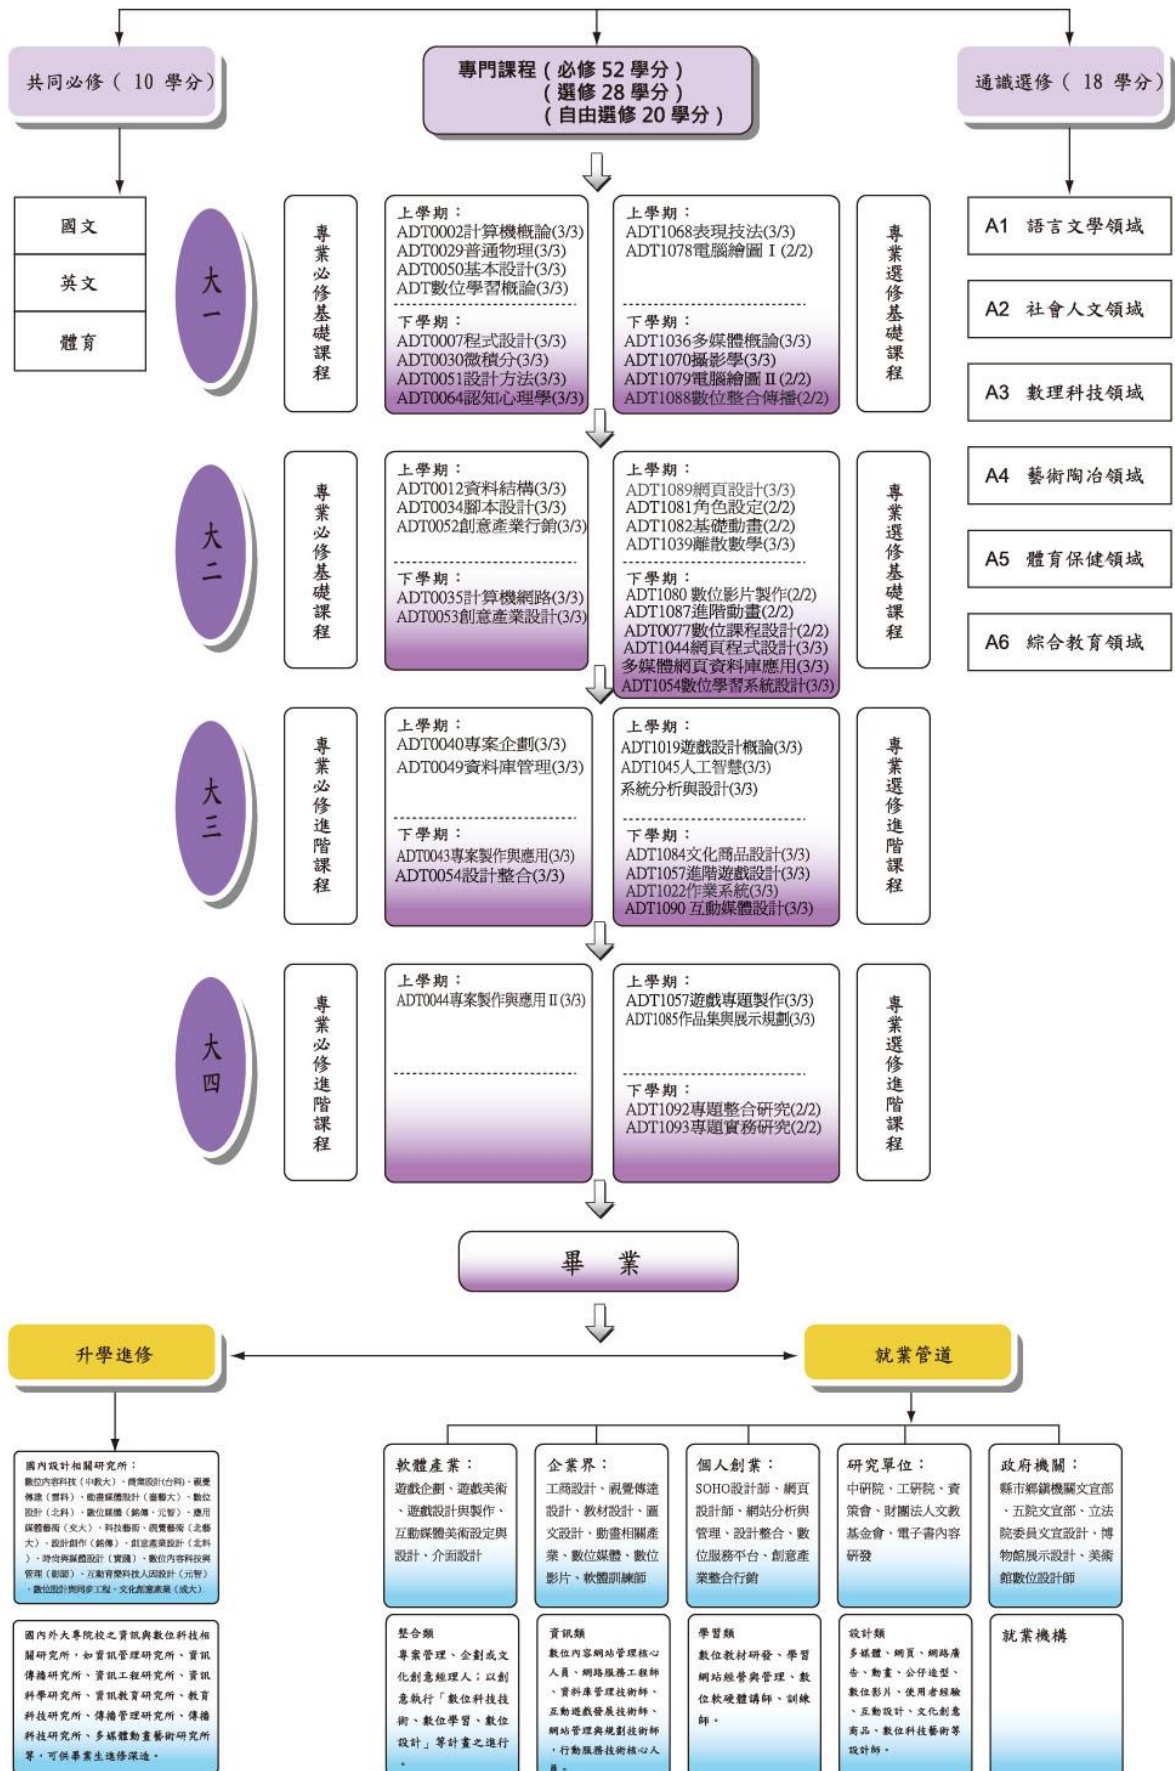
共同必修（ 10 學分）

專門課程（必修 52 學分）
（選修 28 學分）
（自由選修 20 學分）

通識選修（ 18 學分）

國文
英文
體育

A1 語言文學領域
A2 社會人文領域
A3 數理科技領域
A4 藝術陶冶領域
A5 體育保健領域
A6 綜合教育領域

大一

專業必修基礎課程

上學期：
ADT0002計算機概論(3/3)
ADT0029普通物理(3/3)
ADT0050基本設計(3/3)
ADT數位學習概論(3/3)

下學期：
ADT0007程式設計(3/3)
ADT0030微積分(3/3)
ADT0051設計方法(3/3)
ADT0064認知心理學(3/3)

上學期：
ADT1068表現技法(3/3)
ADT1078電腦繪圖 I (2/2)

下學期：
ADT1036多媒體概論(3/3)
ADT1070攝影學(3/3)
ADT1079電腦繪圖 II (2/2)
ADT1088數位整合傳播(2/2)

專業選修基礎課程

大二

專業必修基礎課程

上學期：
ADT0012資料結構(3/3)
ADT0034腳本設計(3/3)
ADT0052創意產業行銷(3/3)

下學期：
ADT0035計算機網路(3/3)
ADT0053創意產業設計(3/3)

上學期：
ADT1089網頁設計(3/3)
ADT1081角色設定(2/2)
ADT1082基礎動畫(2/2)
ADT1039離散數學(3/3)

下學期：
ADT1080 數位影片製作(2/2)
ADT1087進階動畫(2/2)
ADT0077數位課程設計(2/2)
ADT1044網頁程式設計(3/3)
多媒體網頁資料庫應用(3/3)
ADT1054數位學習系統設計(3/3)

專業選修基礎課程

大三

專業必修進階課程

上學期：
ADT0040專案企劃(3/3)
ADT0049資料庫管理(3/3)

下學期：
ADT0043專案製作與應用(3/3)
ADT0054設計整合(3/3)

上學期：
ADT1019遊戲設計概論(3/3)
ADT1045人工智慧(3/3)
系統分析與設計(3/3)

下學期：
ADT1084文化商品設計(3/3)
ADT1057進階遊戲設計(3/3)
ADT1022作業系統(3/3)
ADT1090 互動媒體設計(3/3)

專業選修進階課程

大四

專業必修進階課程

上學期：
ADT0044專案製作與應用 II (3/3)

上學期：
ADT1057遊戲專題製作(3/3)
ADT1085作品集與展示規劃(3/3)

下學期：
ADT1092專題整合研究(2/2)
ADT1093專題實務研究(2/2)

專業選修進階課程

畢 業

升學進修

就業管道

國內設計相關研究所：
數位內容科技（中教大）、商業設計(台科)、視覺傳達（雲科）、動畫媒體設計（臺藝大）、數位設計（北科）、數位媒體（銘傳、元智）、應用媒體藝術（交大）、科技藝術、視覺藝術（北藝大）、設計創作（銘傳）、創意產業設計（北科）、時尚與媒體設計（實踐）、數位內容科技與管理（彰師）、互動資訊科技人因設計（元智）、數位設計與資訊工程、文化創意產業（成大）

國內外大專院校之資訊與數位科技相關研究所，如資訊管理研究所、資訊傳播研究所、資訊工程研究所、資訊科學研究所、資訊教育研究所、教育科技研究所、傳播管理研究所、傳播科技研究所、多媒體動畫藝術研究所等，可供畢業生進修深造。

軟體產業：
遊戲企劃、遊戲美術、遊戲設計與製作、互動媒體美術設定與設計、介面設計

企業界：
工商設計、視覺傳達設計、教材設計、圖文設計、動畫相關產業、數位媒體、數位影片、軟體訓練師

個人創業：
SOHO設計師、網頁設計師、網站分析與管理、設計整合、數位服務平台、創意產業整合行銷

研究單位：
中研院、工研院、資策會、財團法人文教基金會、電子書內容研發

政府機關：
縣市鄉鎮機關文宣部、五院文宣部、立法院委員文宣設計、博物館展示設計、美術館數位設計師

整合類
專案管理、企劃或文化創意經理人；以創意執行「數位科技技術、數位學習、數位設計」等計畫之進行。

資訊類
數位內容網站管理核心人員、網路服務工程師、資料庫管理技術師、互動遊戲發展技術師、網站管理與規劃技術師，行動服務技術核心人員。

學習類
數位教材研發、學習網站經營與管理、數位軟硬體講師、訓練師。

設計類
多媒體、網頁、網路廣告、動畫、公仔造型、數位影片、使用者經驗、互動設計、文化創意商品、數位科技藝術等設計師。

就業機構